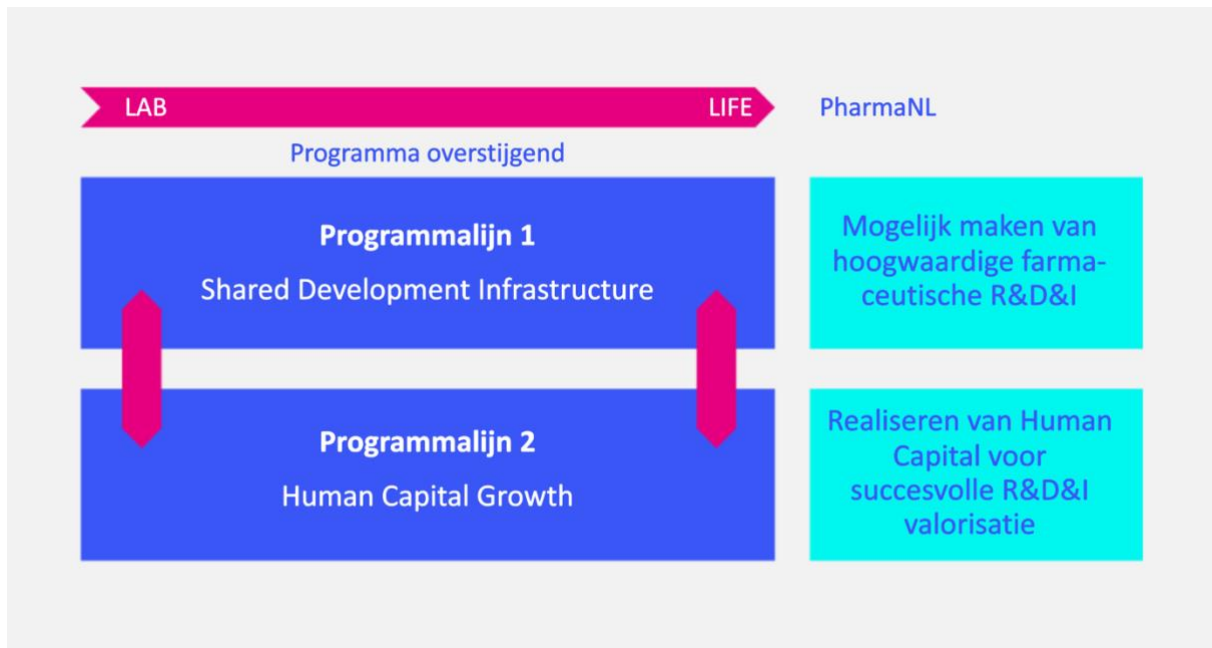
LAB LIFE

PharmaNL

Programma overstijgend

**Programmalijn 1**
Shared Development Infrastructure

Mogelijk maken van hoogwaardige farmaceutische R&D&I

**Programmalijn 2**
Human Capital Growth

Realiseren van Human Capital voor succesvolle R&D&I valorisatie